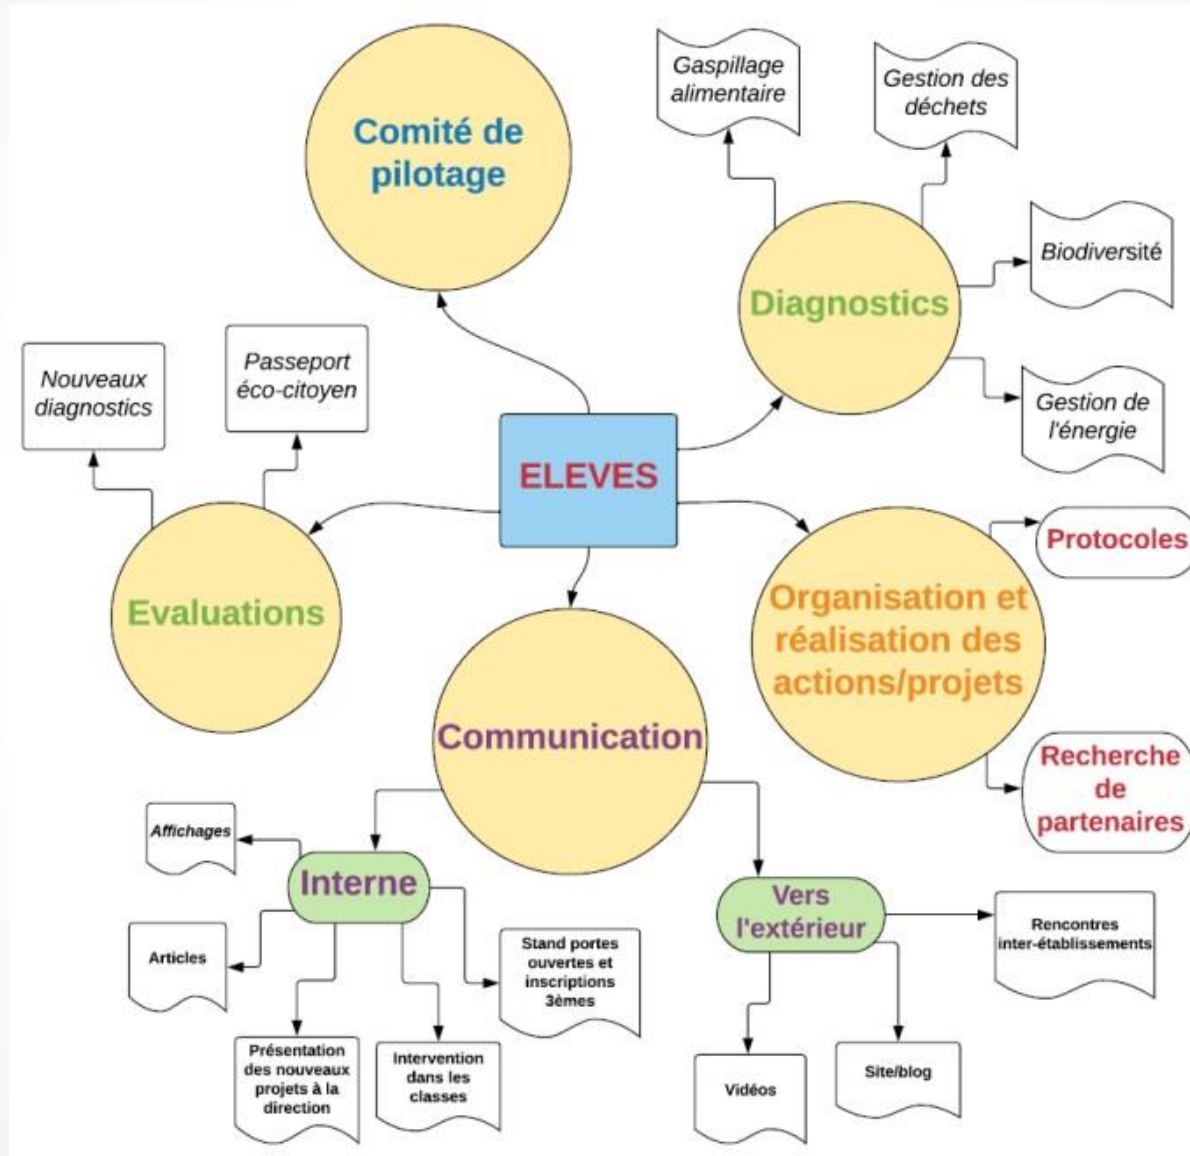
Comité de pilotage

Gaspillage alimentaire

Gestion des déchets

Biodiversité

Diagnostics

Gestion de l'énergie

Nouveaux diagnostics

Passeport éco-citoyen

ELEVES

Evaluations

Protocoles

Organisation et réalisation des actions/projets

Communication

Recherche de partenaires

Affichages

Interne

Articles

Stand portes ouvertes et inscriptions 3èmes

Présentation des nouveaux projets à la direction

Intervention dans les classes

Vers l'extérieur

Rencontres inter-établissements

Vidéos

Site/blog